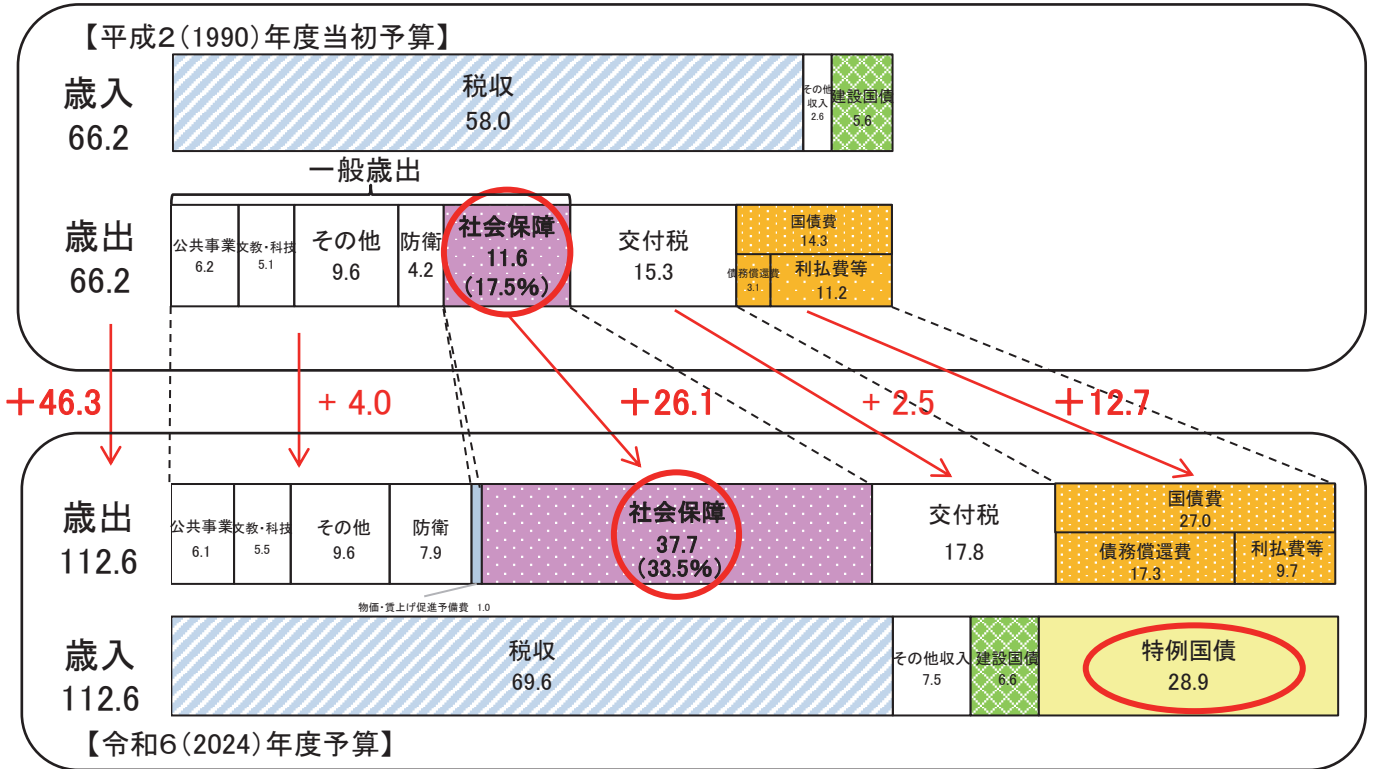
【平成2(1990)年度当初予算】

歳入
66.2

税収
58.0

その他収入
2.6

建設国債
5.6

一般歳出

歳出
66.2

公共事業
6.2

文教・科技
5.1

その他
9.6

防衛
4.2

社会保障
11.6
(17.5%)

交付税
15.3

国債費
14.3

債務償還費
3.1

利払費等
11.2

+46.3

+ 4.0

+26.1

+ 2.5

+12.7

歳出
112.6

公共事業
6.1

文教・科技
5.5

その他
9.6

防衛
7.9

社会保障
37.7
(33.5%)

交付税
17.8

国債費
27.0

債務償還費
17.3

利払費等
9.7

物価・賃上げ促進予備費 1.0

歳入
112.6

税収
69.6

その他収入
7.5

建設国債
6.6

特例国債
28.9

【令和6(2024)年度予算】